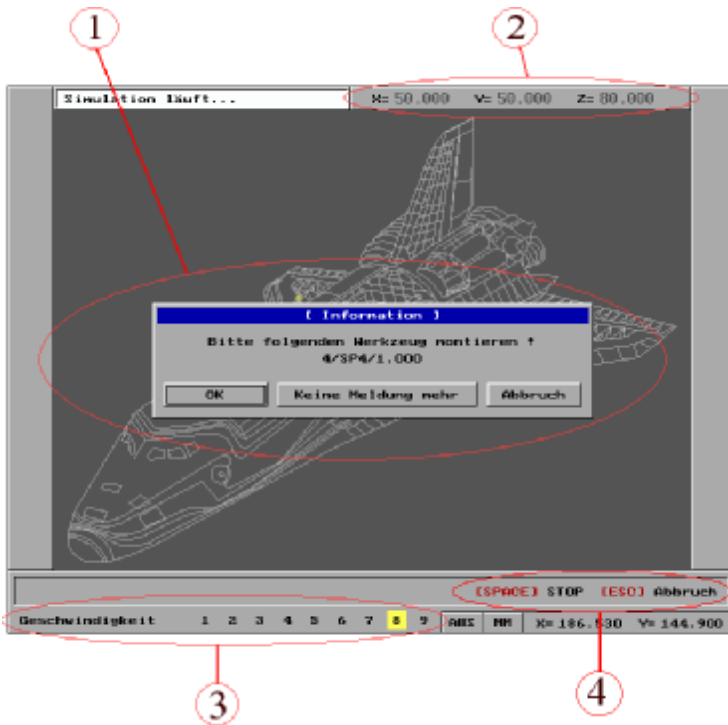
1

2

Simulation läuft...

X= 50.000 Y= 50.000 Z= 80.000

[ Information ]

Bitte folgenden Werkzeug montieren !

4/SP4/1.000

OK

Keine Meldung mehr

Abbruch

[SPACE] STOP [ESC] Abbruch

Geschwindigkeit 1 2 3 4 5 6 7 8 9

ABS

MM

X= 186.530 Y= 144.900

3

4